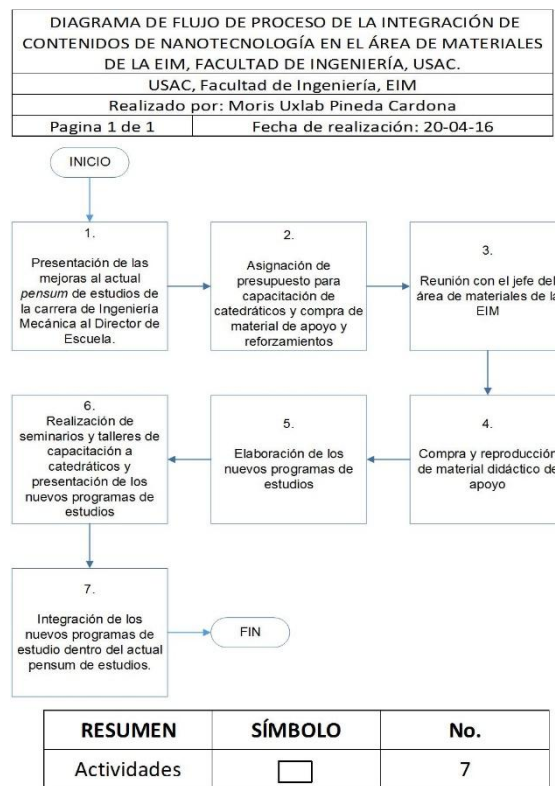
DIAGRAMA DE FLUJO DE PROCESO DE LA INTEGRACIÓN DE CONTENIDOS DE NANOTECNOLOGÍA EN EL ÁREA DE MATERIALES DE LA EIM, FACULTAD DE INGENIERÍA, USAC.

USAC, Facultad de Ingeniería, EIM

Realizado por: Moris Uxlab Pineda Cardona

Pagina 1 de 1 | Fecha de realización: 20-04-16

INICIO

1. Presentación de las mejoras al actual *pensum* de estudios de la carrera de Ingeniería Mecánica al Director de Escuela.

2. Asignación de presupuesto para capacitación de catedráticos y compra de material de apoyo y reforzamientos

3. Reunión con el jefe del área de materiales de la EIM

4. Compra y reproducción de material didáctico de apoyo

5. Elaboración de los nuevos programas de estudios

6. Realización de seminarios y talleres de capacitación a catedráticos y presentación de los nuevos programas de estudios

7. Integración de los nuevos programas de estudio dentro del actual pensum de estudios.

FIN

| RESUMEN | SÍMBOLO | No. |
|---|---|---|
| Actividades | ▭ | 7 |